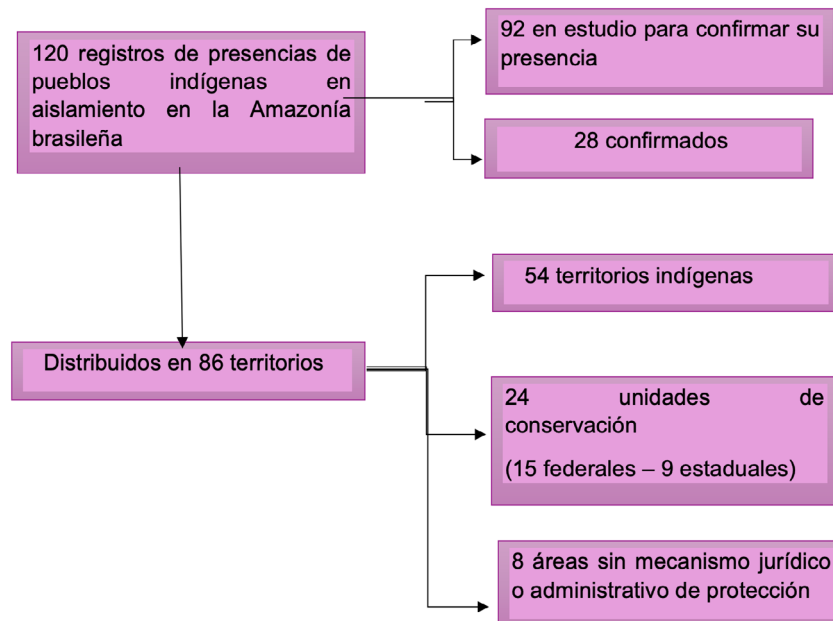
120 registros de presencias de pueblos indígenas en aislamiento en la Amazonía brasileña

92 en estudio para confirmar su presencia

28 confirmados

Distribuidos en 86 territorios

54 territorios indígenas

24 unidades de conservación

(15 federales – 9 estaduales)

8 áreas sin mecanismo jurídico o administrativo de protección